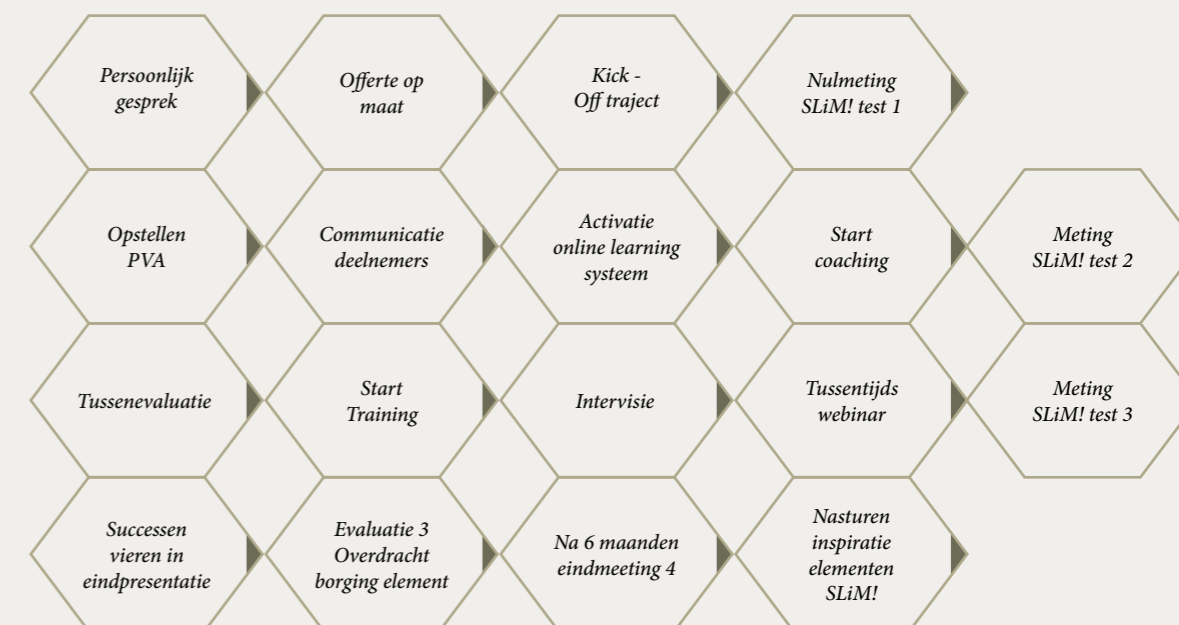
Persoonlijk gesprek

Offerte op maat

Kick - Off traject

Nulmeting SLiM! test 1

Opstellen PVA

Communicatie deelnemers

Activatie online learning systeem

Start coaching

Meting SLiM! test 2

Tussenevaluatie

Start Training

Intervisie

Tussentijds webinar

Meting SLiM! test 3

Successen vieren in eindpresentatie

Evaluatie 3 Overdracht borging element

Na 6 maanden eindmeeting 4

Nasturen inspiratie elementen SLiM!